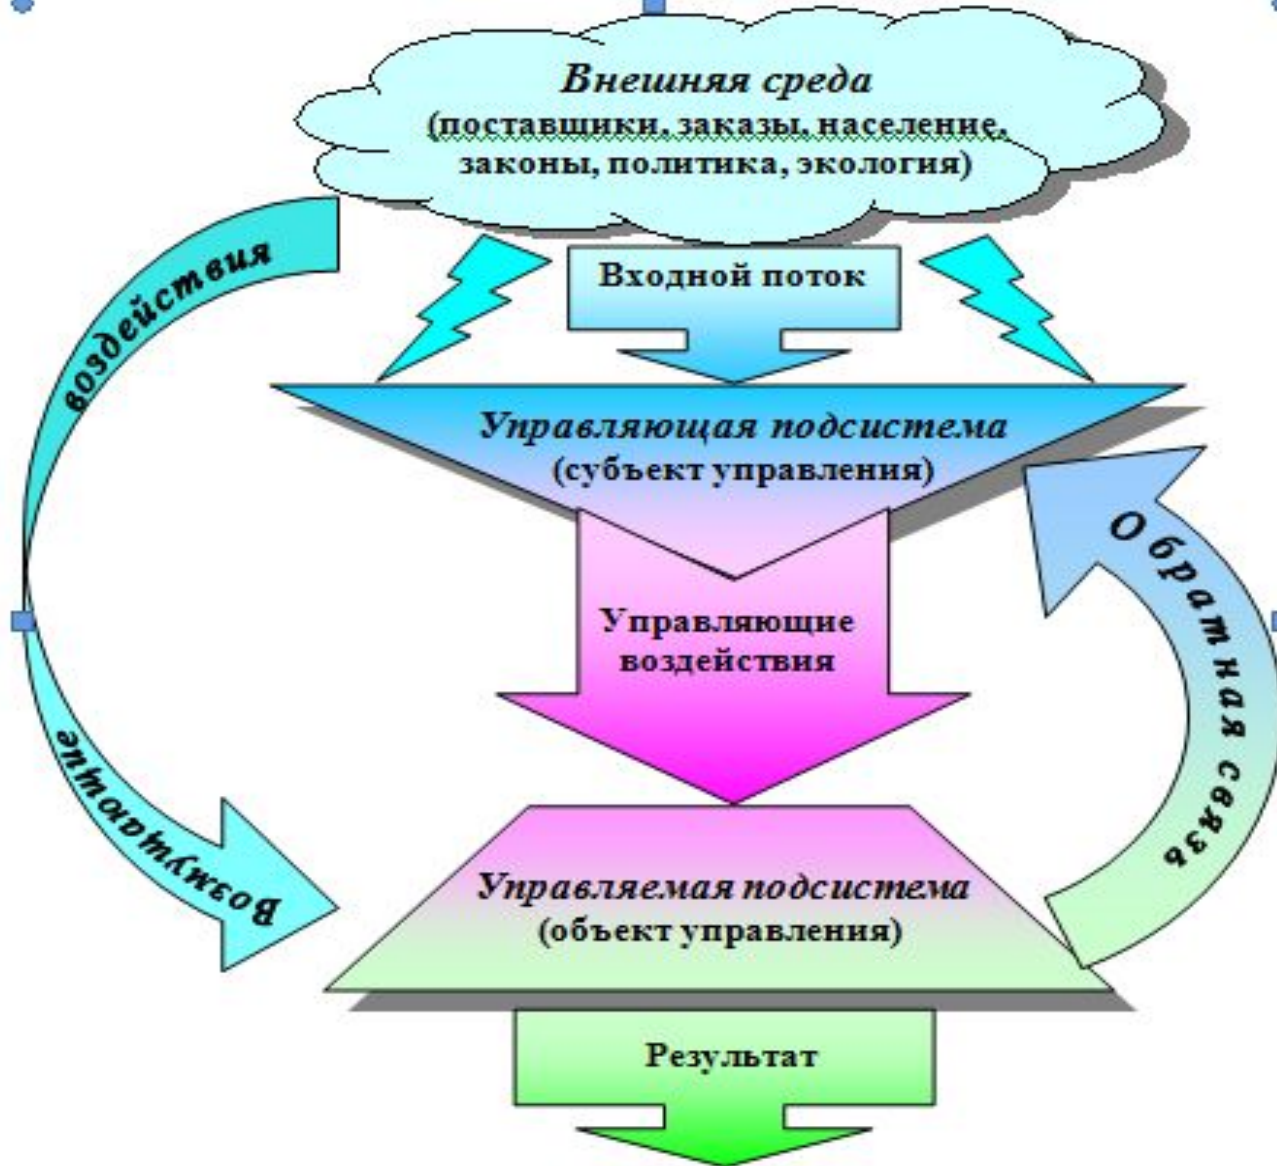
Внешняя среда
(поставщики, заказы, население, законы, политика, экология)

Входной поток

Управляющая подсистема
(субъект управления)

Управляющие воздействия

Управляемая подсистема
(объект управления)

Результат

Возмущающие воздействия

Обратная связь